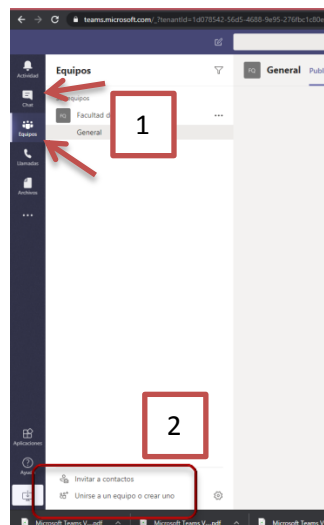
teams.microsoft.com/_?tenantId=1d078542-56d5-4688-9e95-276fbc1c0e

Actividad
Chat
Equipos
Llamadas
Archivos
...
Aplicaciones
Ayuda

Equipos
Equipos
FQ Facultad d
General

1

2

Invitar a contactos
Unirse a un equipo o crear uno

FQ General Publ

Microsoft Teams V....pdf
Microsoft Teams V....pdf
Microsoft Teams